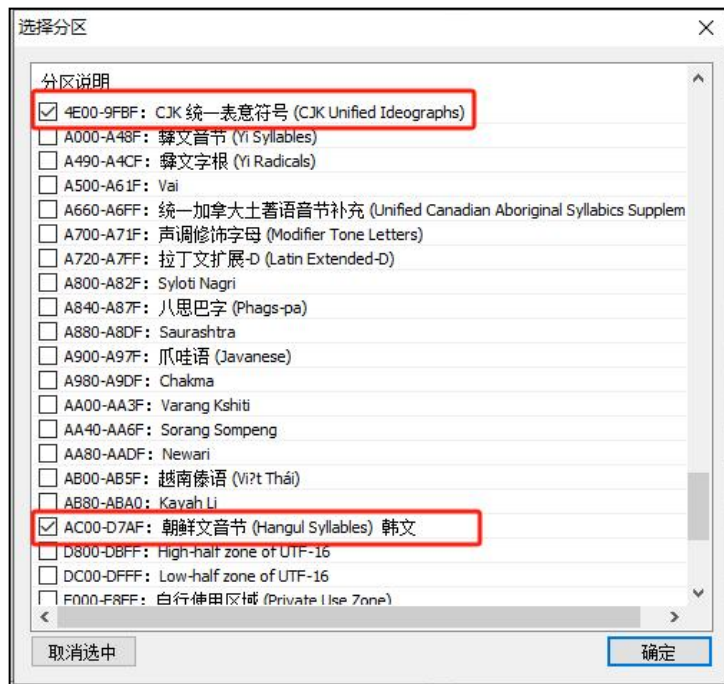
选择分区

分区说明

4E00-9FBF：CJK 统一表意符号 (CJK Unified Ideographs)

A000-A48F：彝文音节 (Yi Syllables)

A490-A4CF：彝文字根 (Yi Radicals)

A500-A61F：Vai

A660-A6FF：统一加拿大土著语音节补充 (Unified Canadian Aboriginal Syllabics Supplem

A700-A71F：声调修饰字母 (Modifier Tone Letters)

A720-A7FF：拉丁文扩展-D (Latin Extended-D)

A800-A82F：Syloti Nagri

A840-A87F：八思巴字 (Phags-pa)

A880-A8DF：Saurashtra

A900-A97F：爪哇语 (Javanese)

A980-A9DF：Chakma

AA00-AA3F：Varang Kshiti

AA40-AA6F：Sorang Sompeng

AA80-AADF：Newari

AB00-AB5F：越南傣语 (Vi?t Thái)

AB80-ABA0：Kayah Li

AC00-D7AF：朝鲜文音节 (Hangul Syllables) 韩文

D800-DBFF：High-half zone of UTF-16

DC00-DFFF：Low-half zone of UTF-16

E000-F8FF：自行使用区域 (Private Use Zone)

取消选中

确定